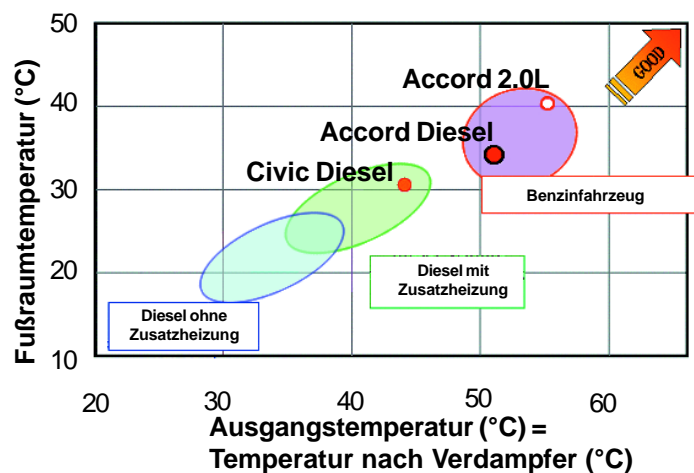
50
40
30
20
10
Fußraumtemperatur (°C)
GOOD
Accord 2.0L
Accord Diesel
Civic Diesel
Benzinfahrzeug
Diesel mit Zusatzheizung
Diesel ohne Zusatzheizung
20
30
40
50
60
Ausgangstemperatur (°C) = Temperatur nach Verdampfer (°C)